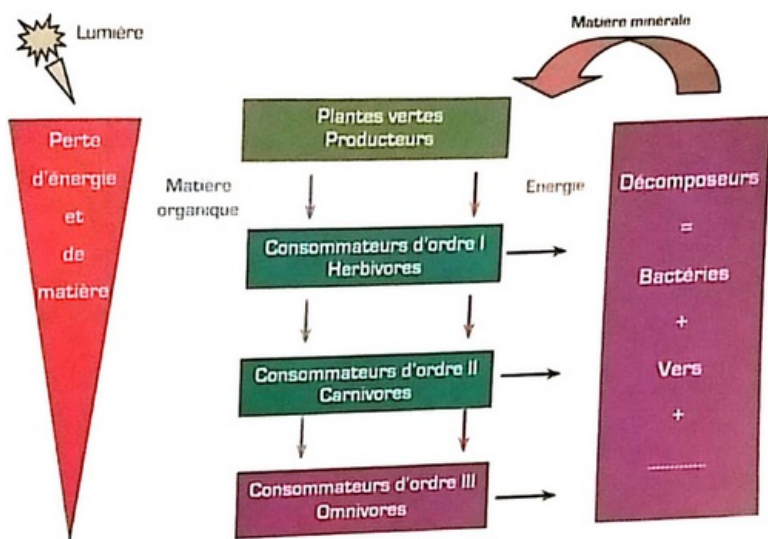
Lumière

Matiere minérale

Perte d'énergie et de matière

Plantes vertes
Producteurs

Matiere organique

Energie

Consommateurs d'ordre I
Herbivores

Consommateurs d'ordre II
Carnivores

Consommateurs d'ordre III
Omnivores

Décomposeurs
=
Bactéries
+
Vers
+
..........